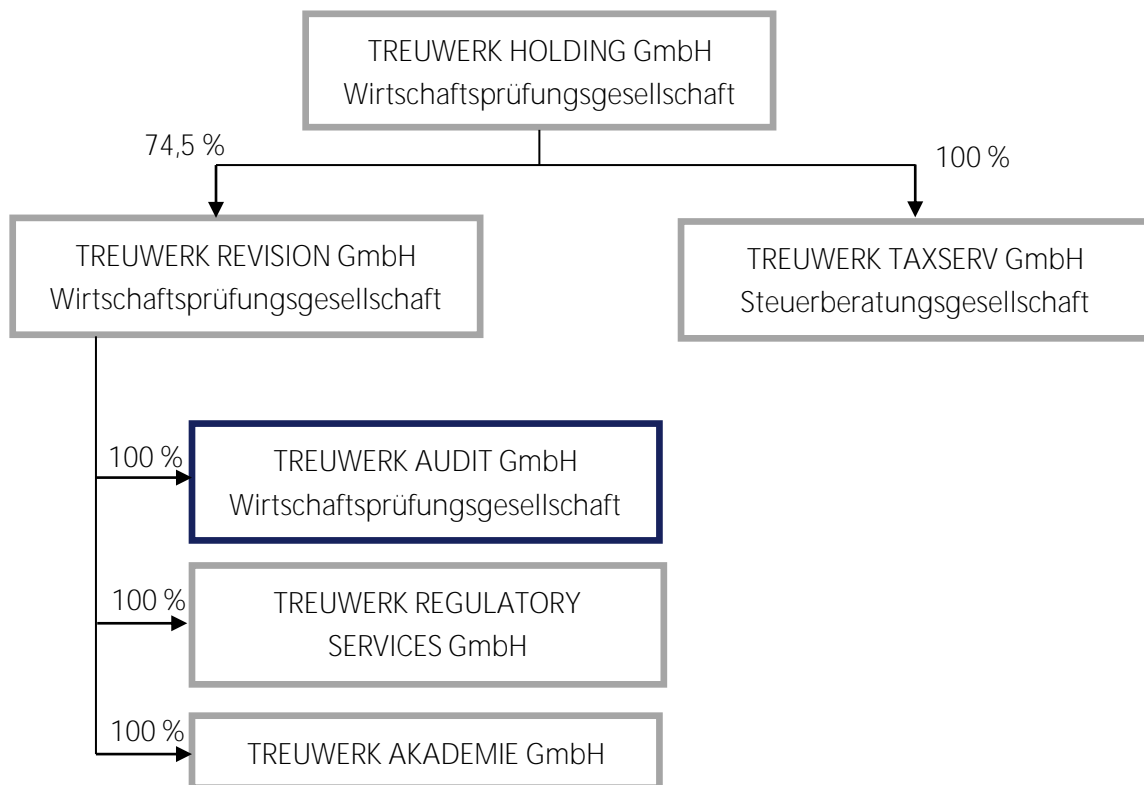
TREUWERK HOLDING GmbH
Wirtschaftsprüfungsgesellschaft

74,5 %

100 %

TREUWERK REVISION GmbH
Wirtschaftsprüfungsgesellschaft

TREUWERK TAXSERV GmbH
Steuerberatungsgesellschaft

100 %

TREUWERK AUDIT GmbH
Wirtschaftsprüfungsgesellschaft

100 %

TREUWERK REGULATORY SERVICES GmbH

100 %

TREUWERK AKADEMIE GmbH